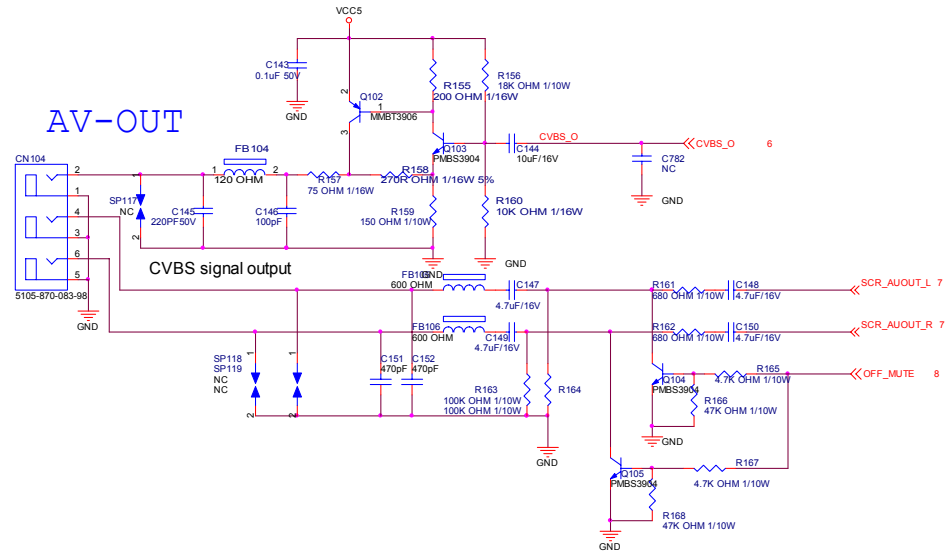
VCC5

C143
0.1uF 50V

GND

2 Q102
1 MMBT3906
3

R155
200 OHM 1/16W

R156
18K OHM 1/10W

AV-OUT

CN104
2
1
4
3
6
5
5105-870-083-98
GND

SP117
NC
1
2

FB104
1 2
120 OHM

C145
220PF50V

C146
100pF

R157
75 OHM 1/16W

R158
270R OHM 1/16W 5%

Q103
PMBS3904

C144
10uF/16V

CVBS_O

CVBS_O 6

C782
NC

GND

R159
150 OHM 1/10W

R160
10K OHM 1/16W

GND

CVBS signal output

FB105
600 OHM

GND

C147
4.7uF/16V

R161
680 OHM 1/10W

C148
4.7uF/16V

SCR_AUOUT_L 7

FB106
600 OHM

C149
4.7uF/16V

R162
680 OHM 1/10W

C150
4.7uF/16V

SCR_AUOUT_R 7

SP118
SP119
NC
NC
1
1
2
2

C151
470pF

C152
470pF

R163
100K OHM 1/10W
100K OHM 1/10W

R164

GND

Q104
PMBS3904

R165
4.7K OHM 1/10W

OFF_MUTE 8

R166
47K OHM 1/10W

GND

Q105
PMBS3904

R167
4.7K OHM 1/10W

R168
47K OHM 1/10W

GND